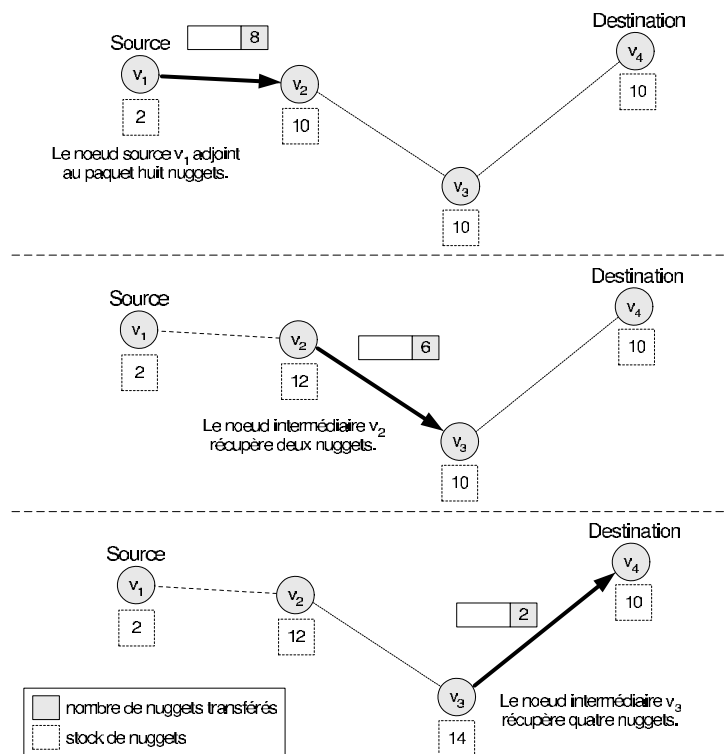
Source
8
Destination
$v_1$
$v_2$
$v_4$
2
10
10
Le noeud source $v_1$ adjoint au paquet huit nuggets.
$v_3$
10

Source
Destination
$v_1$
$v_2$
6
$v_4$
2
12
10
Le noeud intermédiaire $v_2$ récupère deux nuggets.
$v_3$
10

Source
Destination
$v_1$
$v_2$
$v_4$
2
2
12
10
$v_3$
Le noeud intermédiaire $v_3$ récupère quatre nuggets.
14

nombre de nuggets transférés
stock de nuggets